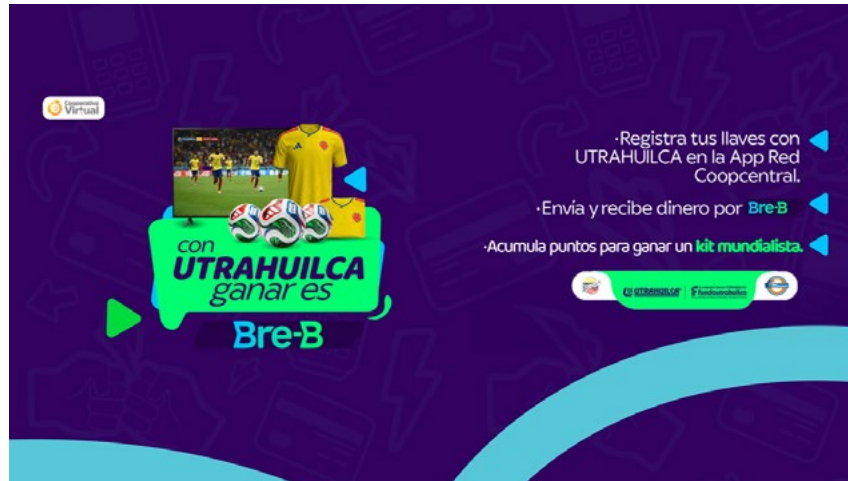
Cooperativa Virtual

con UTRAHUILCA ganar es Bre-B

·Registra tus llaves con UTRAHUILCA en la App Red Coopcentral.

·Envía y recibe dinero por Bre-B

·Acumula puntos para ganar un kit mundialista.

UTRAHUILCA Fondeutrahuilca